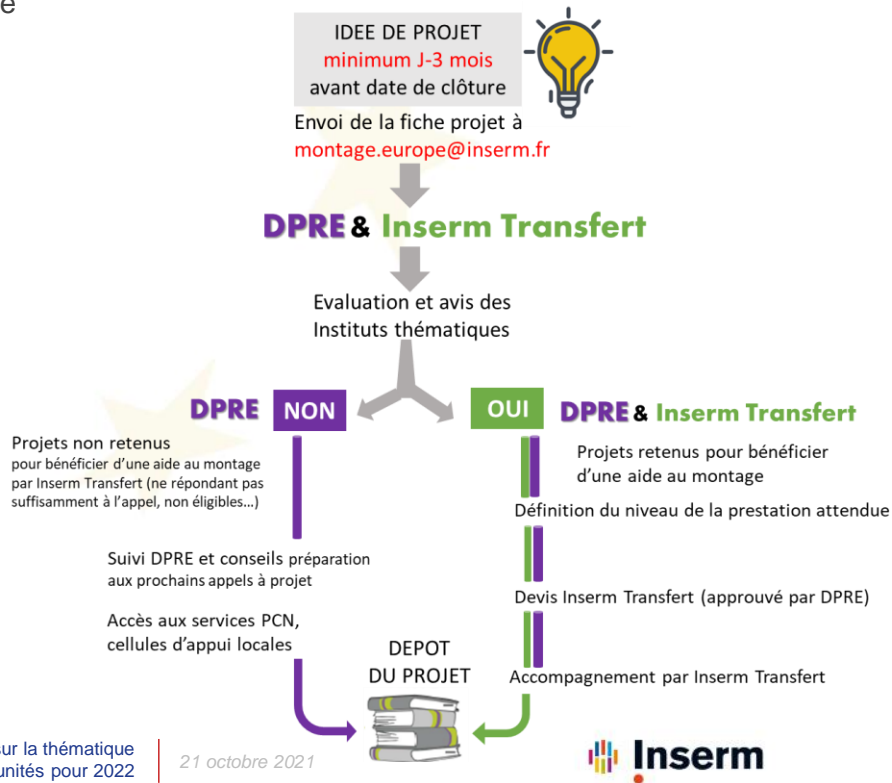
e

IDEE DE PROJET
minimum J-3 mois
avant date de clôture

Envoi de la fiche projet à
montage.europe@inserm.fr

DPRE & Inserm Transfert

Evaluation et avis des Instituts thématiques

DPRE NON

OUI DPRE & Inserm Transfert

Projets non retenus
pour bénéficier d'une aide au montage par Inserm Transfert (ne répondant pas suffisamment à l'appel, non éligibles…)

Suivi DPRE et conseils préparation aux prochains appels à projet

Accès aux services PCN, cellules d'appui locales

Projets retenus pour bénéficier d'une aide au montage

Définition du niveau de la prestation attendue

Devis Inserm Transfert (approuvé par DPRE)

Accompagnement par Inserm Transfert

DEPOT
DU PROJET

ur la thématique
unités pour 2022

21 octobre 2021

Inserm